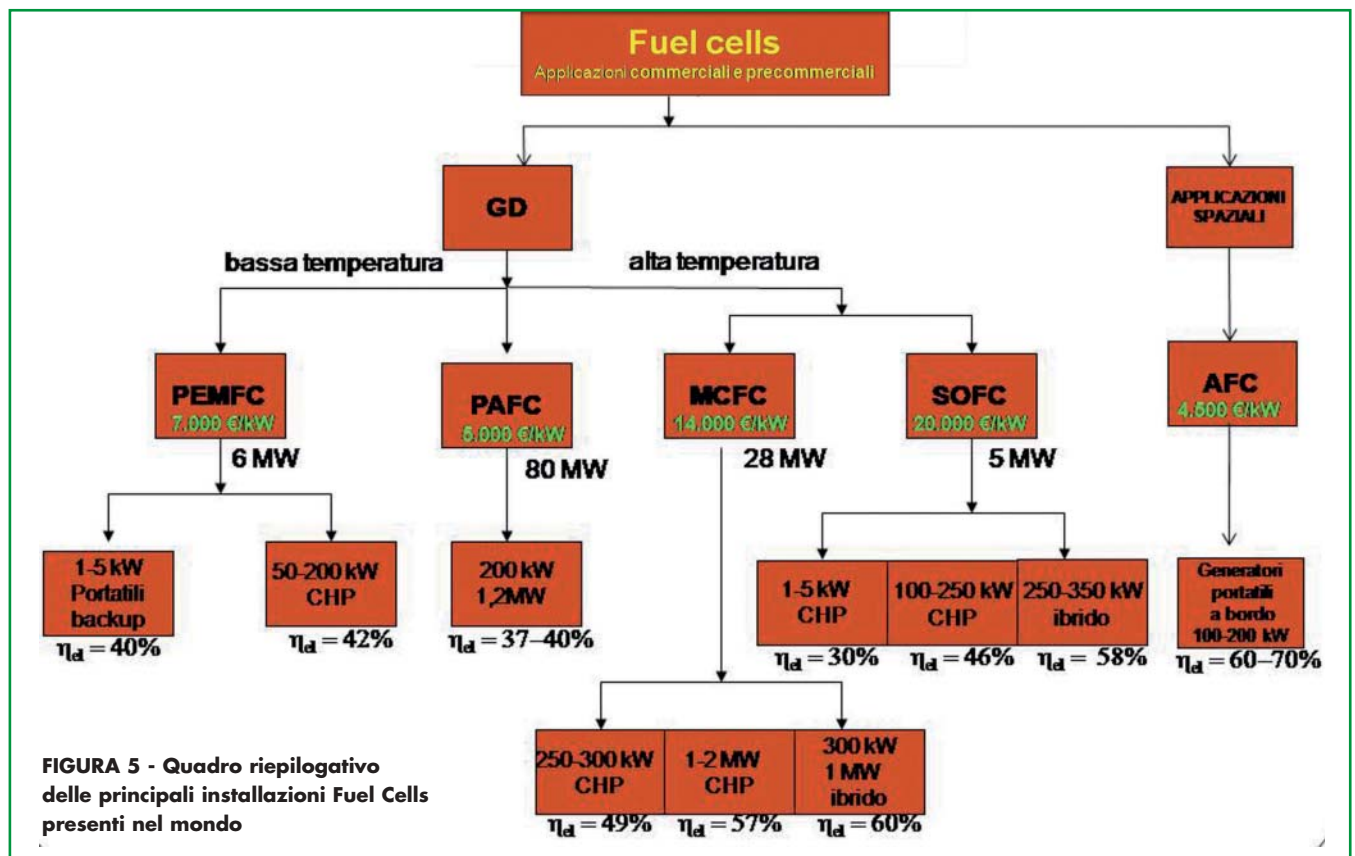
Fuel cells
Applicazioni commerciali e precommerciali

GD

APPLICAZIONI SPAZIALI

bassa temperatura

alta temperatura

PEMFC
7.000 €/kW

6 MW

PAFC
5.000 €/kW

80 MW

MCFC
14.000 €/kW

28 MW

SOFC
20.000 €/kW

5 MW

AFC
4.500 €/kW

1-5 kW
Portatili
backup
$\eta_{el} = 40\%$

50-200 kW
CHP
$\eta_{el} = 42\%$

200 kW
1,2MW
$\eta_{el} = 37–40\%$

1-5 kW
CHP
$\eta_{el} = 30\%$

100-250 kW
CHP
$\eta_{el} = 46\%$

250-350 kW
ibrido
$\eta_{el} = 58\%$

Generatori
portatili
a bordo
100-200 kW
$\eta_{el} = 60–70\%$

250-300 kW
CHP
$\eta_{el} = 49\%$

1-2 MW
CHP
$\eta_{el} = 57\%$

300 kW
1 MW
ibrido
$\eta_{el} = 60\%$

FIGURA 5 - Quadro riepilogativo delle principali installazioni Fuel Cells presenti nel mondo